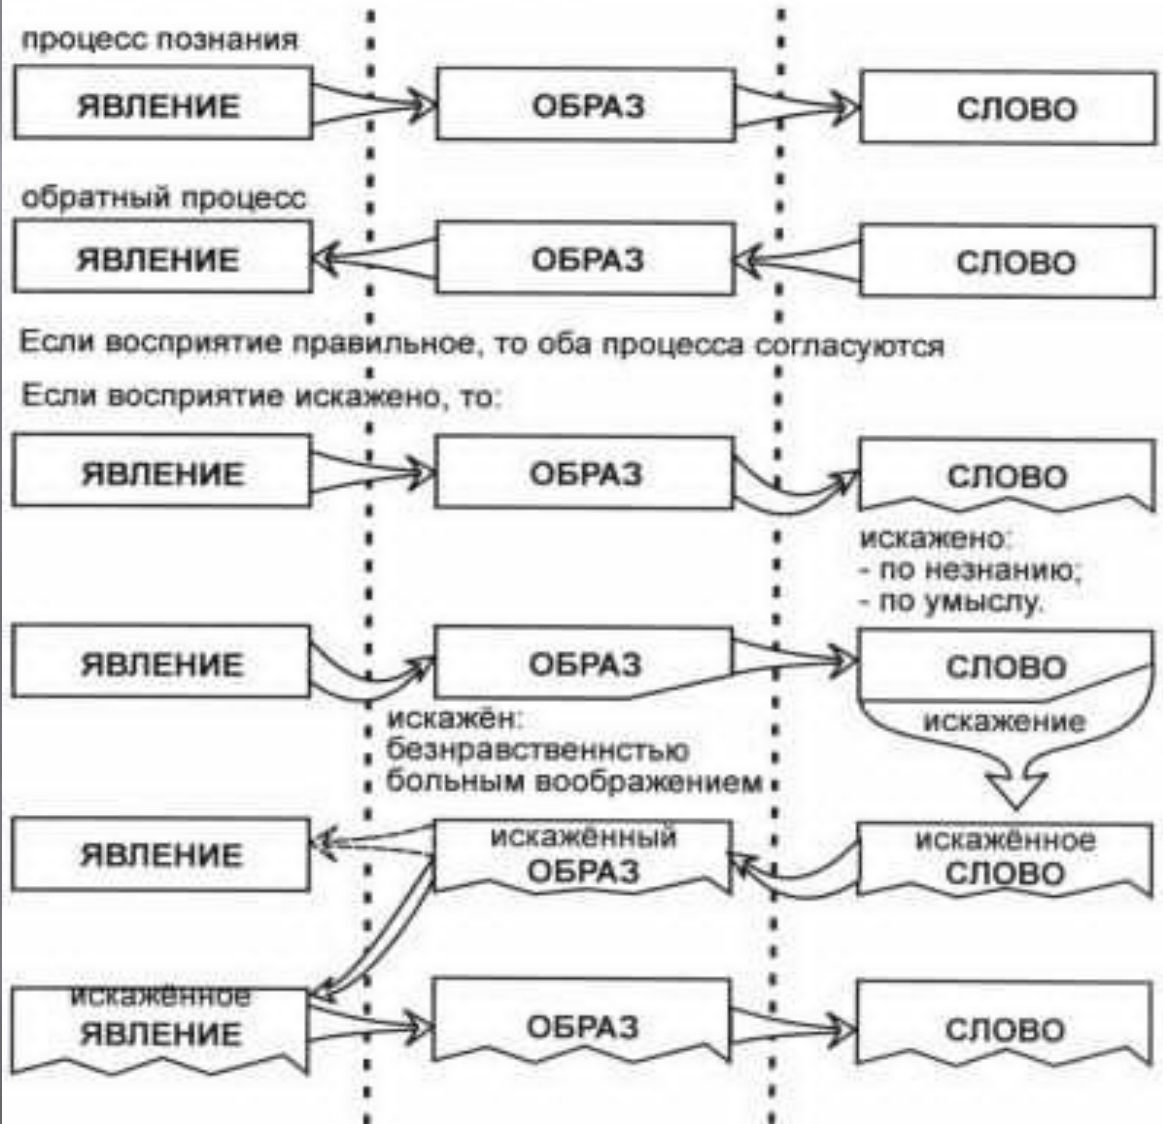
процесс познания

ЯВЛЕНИЕ

ОБРАЗ

СЛОВО

обратный процесс

ЯВЛЕНИЕ

ОБРАЗ

СЛОВО

Если восприятие правильное, то оба процесса согласуются

Если восприятие искажено, то:

ЯВЛЕНИЕ

ОБРАЗ

СЛОВО

искажено:
- по незнанию;
- по умыслу.

ЯВЛЕНИЕ

ОБРАЗ

СЛОВО

искажение

искажён:
безнравственнстью
больным воображением

ЯВЛЕНИЕ

искажённый ОБРАЗ

искажённое СЛОВО

искажённое ЯВЛЕНИЕ

ОБРАЗ

СЛОВО